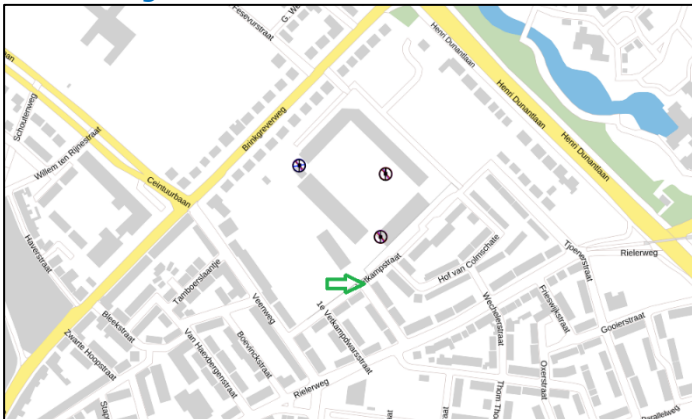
Pesevurstraat
G. We
Henri Dunantlaan
Henri Dunantlaan
Henri Dunantlaan
Schuttersweg
Willem ten Rijnestraat
Brinkgreverweg
Centuurbaan
Havenstraat
Tamboerslaantje
Veenweg
Vrakampstraat
Hof van Colmschate
Tjoenerstraat
Rielerweg
Weteringstraat
Friesestraat
Gooierstraat
Bleekstraat
Zwarte Hoopstraat
Van Harderwijkstraat
Boerwinkstraat
1e Vrakampdwarsstraat
Oxerstraat
Rielerweg
Thom Tho
Slag
Paraliesweg